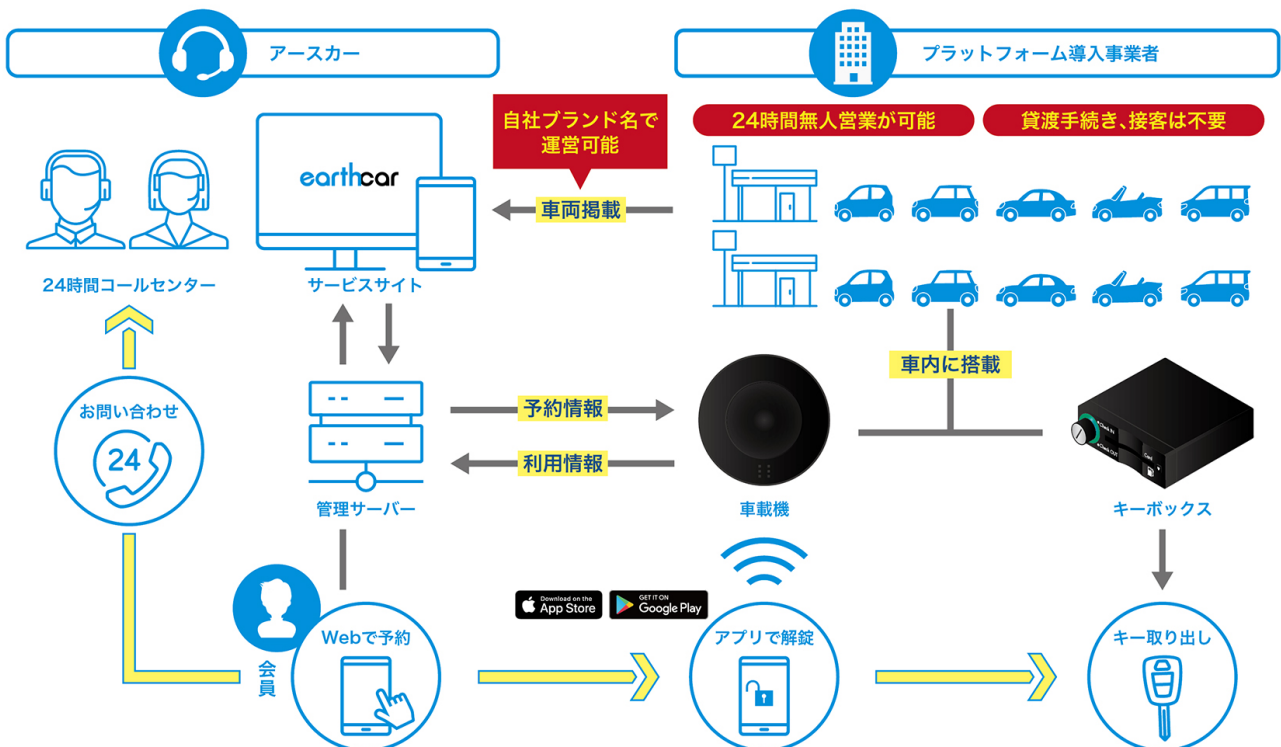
アースカー

プラットフォーム導入事業者

自社ブランド名で運営可能

24時間無人営業が可能

貸渡手続き、接客は不要

earthcar

車両掲載

24時間コールセンター

サービスサイト

車内に搭載

予約情報

利用情報

お問い合わせ

24

管理サーバー

車載機

Check IN

Check OUT

Card

キーボックス

Download on the App Store

GET IT ON Google Play

会員

Webで予約

アプリで解錠

キー取り出し